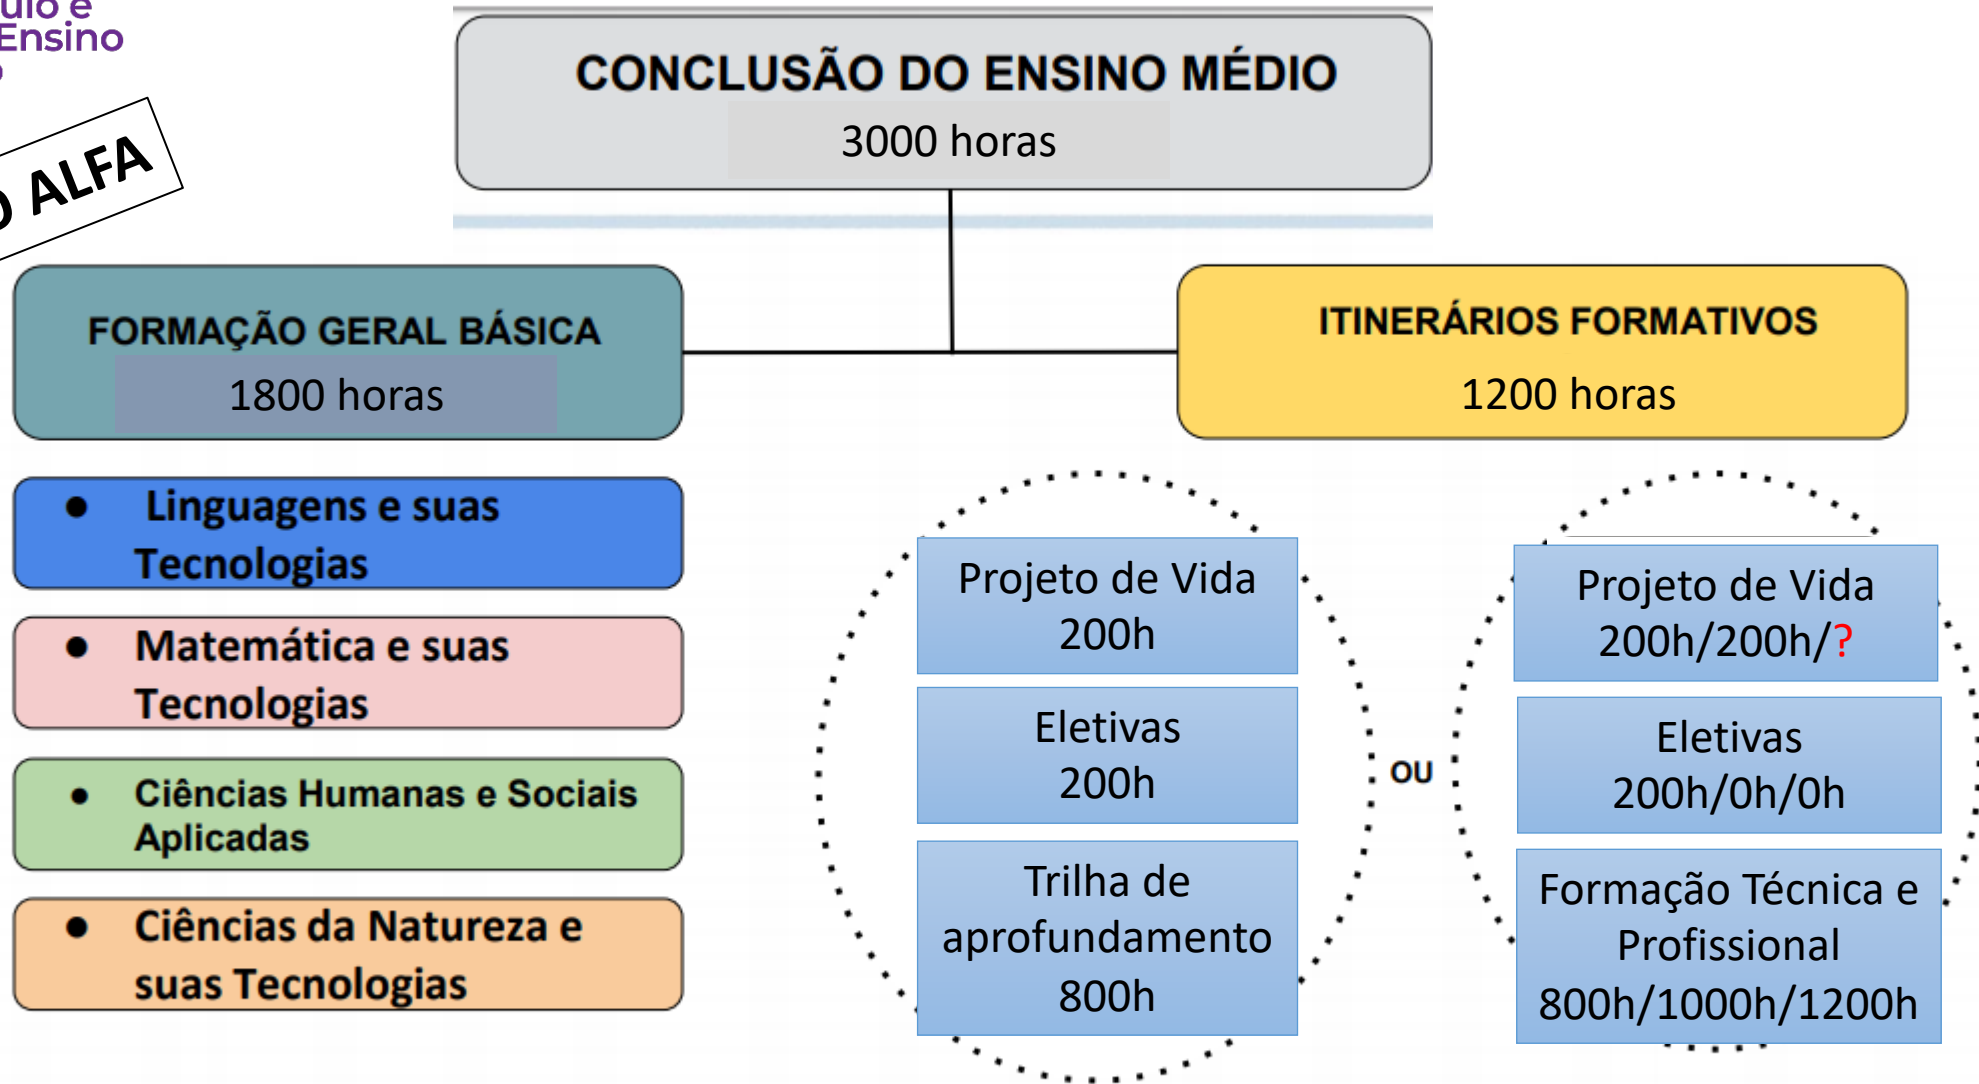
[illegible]ulo e
Ensino
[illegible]

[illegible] ALFA

CONCLUSÃO DO ENSINO MÉDIO
3000 horas

FORMAÇÃO GERAL BÁSICA
1800 horas

ITINERÁRIOS FORMATIVOS
1200 horas

- Linguagens e suas Tecnologias
- Matemática e suas Tecnologias
- Ciências Humanas e Sociais Aplicadas
- Ciências da Natureza e suas Tecnologias

Projeto de Vida
200h

Eletivas
200h

Trilha de aprofundamento
800h

OU

Projeto de Vida
200h/200h/?

Eletivas
200h/0h/0h

Formação Técnica e Profissional
800h/1000h/1200h